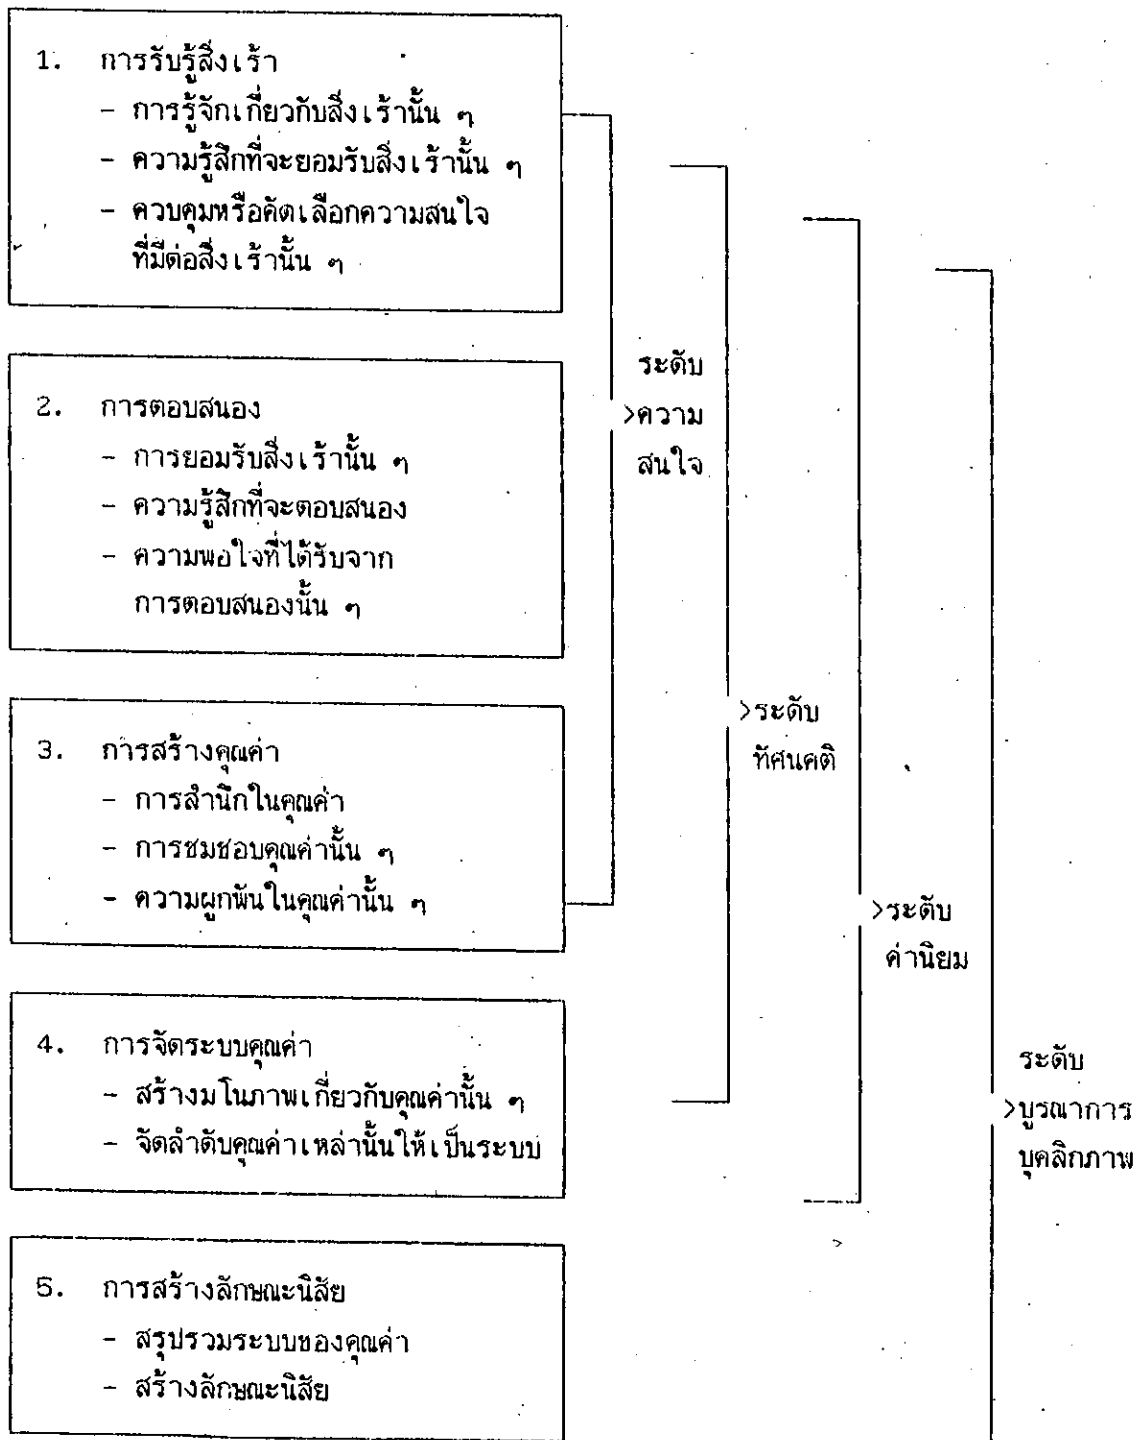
1. การรับรู้สิ่งเร้า
- การรู้จักเกี่ยวกับสิ่งเร้านั้น ๆ
- ความรู้สึกที่จะยอมรับสิ่งเร้านั้น ๆ
- ควบคุมหรือคัดเลือกความสนใจที่มีต่อสิ่งเร้านั้น ๆ

2. การตอบสนอง
- การยอมรับสิ่งเร้านั้น ๆ
- ความรู้สึกที่จะตอบสนอง
- ความพอใจที่ได้รับจากการตอบสนองนั้น ๆ

3. การสร้างคุณค่า
- การสำนึกในคุณค่า
- การชมชอบคุณค่านั้น ๆ
- ความผูกพันในคุณค่านั้น ๆ

4. การจัดระบบคุณค่า
- สร้างมโนภาพเกี่ยวกับคุณค่านั้น ๆ
- จัดลำดับคุณค่าเหล่านั้นให้เป็นระบบ

5. การสร้างลักษณะนิสัย
- สรุปรวมระบบของคุณค่า
- สร้างลักษณะนิสัย

ระดับ ความสนใจ

ระดับ ทัศนคติ

ระดับ ค่านิยม

ระดับ บูรณาการบุคลิกภาพ